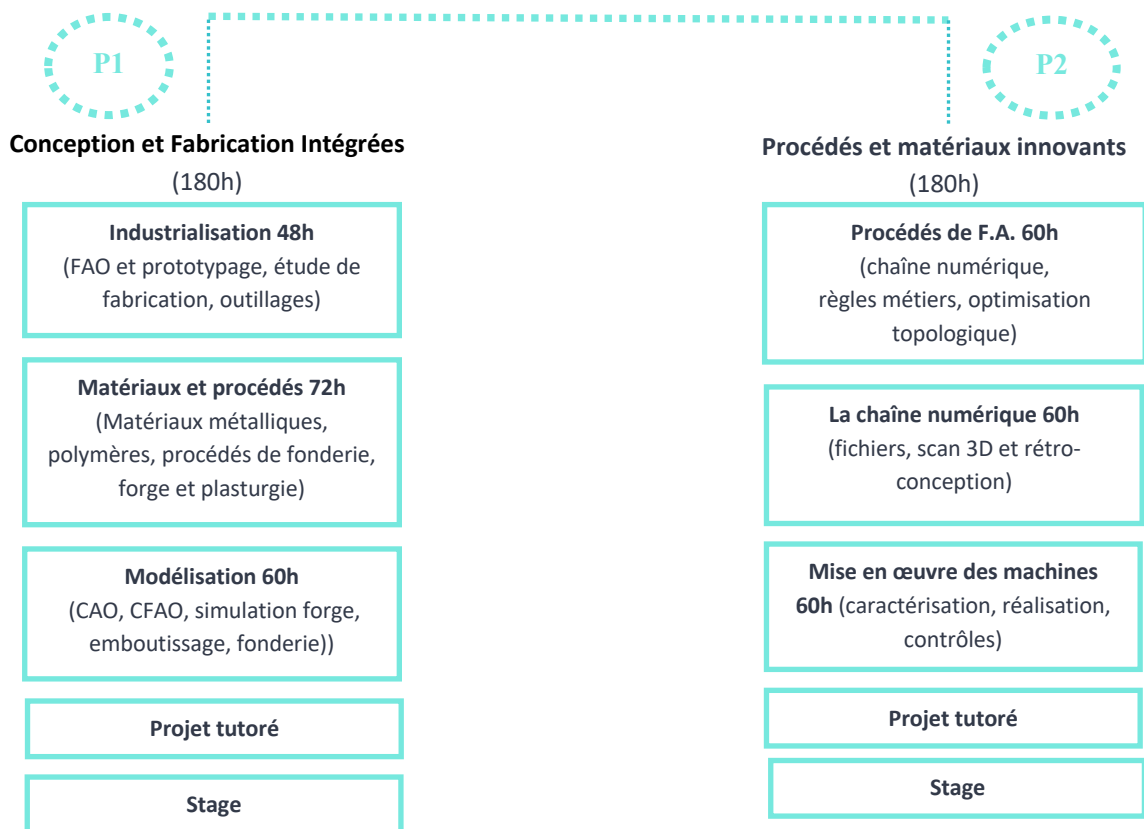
P1

Conception et Fabrication Intégrées
(180h)

Industrialisation 48h
(FAO et prototypage, étude de fabrication, outillages)

Matériaux et procédés 72h
(Matériaux métalliques, polymères, procédés de fonderie, forge et plasturgie)

Modélisation 60h
(CAO, CFAO, simulation forge, emboutissage, fonderie))

Projet tutoré

Stage

P2

Procédés et matériaux innovants
(180h)

Procédés de F.A. 60h
(chaîne numérique, règles métiers, optimisation topologique)

La chaîne numérique 60h
(fichiers, scan 3D et rétro-conception)

Mise en œuvre des machines 60h (caractérisation, réalisation, contrôles)

Projet tutoré

Stage